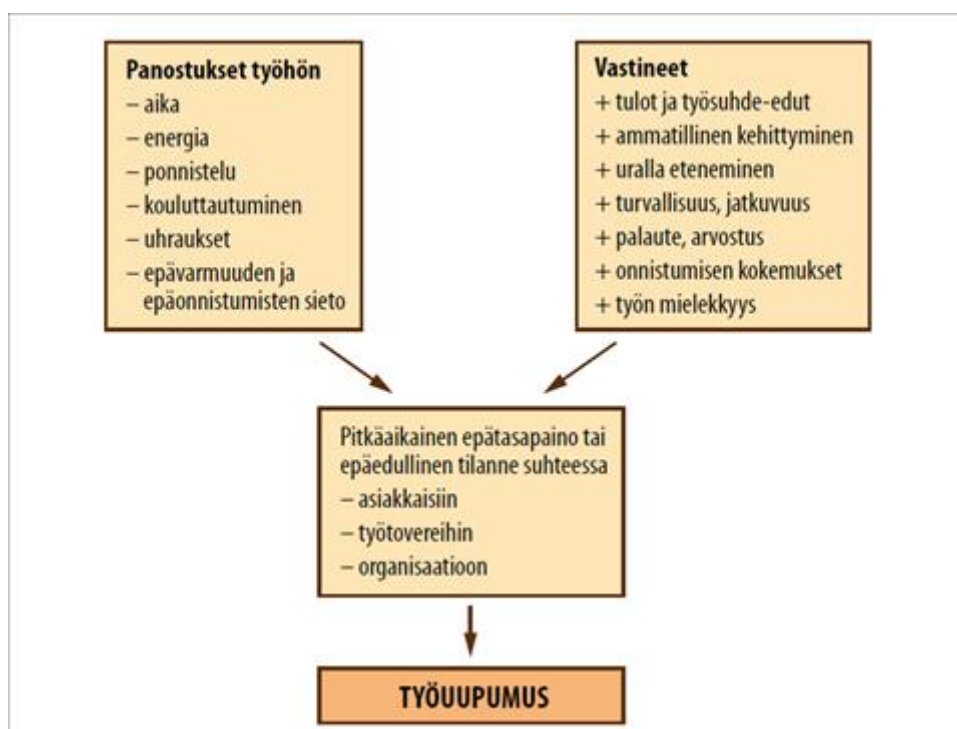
Panostukset työhön
– aika
– energia
– ponnistelu
– kouluttautuminen
– uhraukset
– epävarmuuden ja epäonnistumisten sieto

Vastineet
+ tulot ja työsuhde-edut
+ ammatillinen kehittyminen
+ uralla eteneminen
+ turvallisuus, jatkuvuus
+ palaute, arvostus
+ onnistumisen kokemukset
+ työn mielekkyys

Pitkäaikainen epätasapaino tai epäedullinen tilanne suhteessa
– asiakkaisiin
– työtovereihin
– organisaatioon

TYÖUUPUMUS